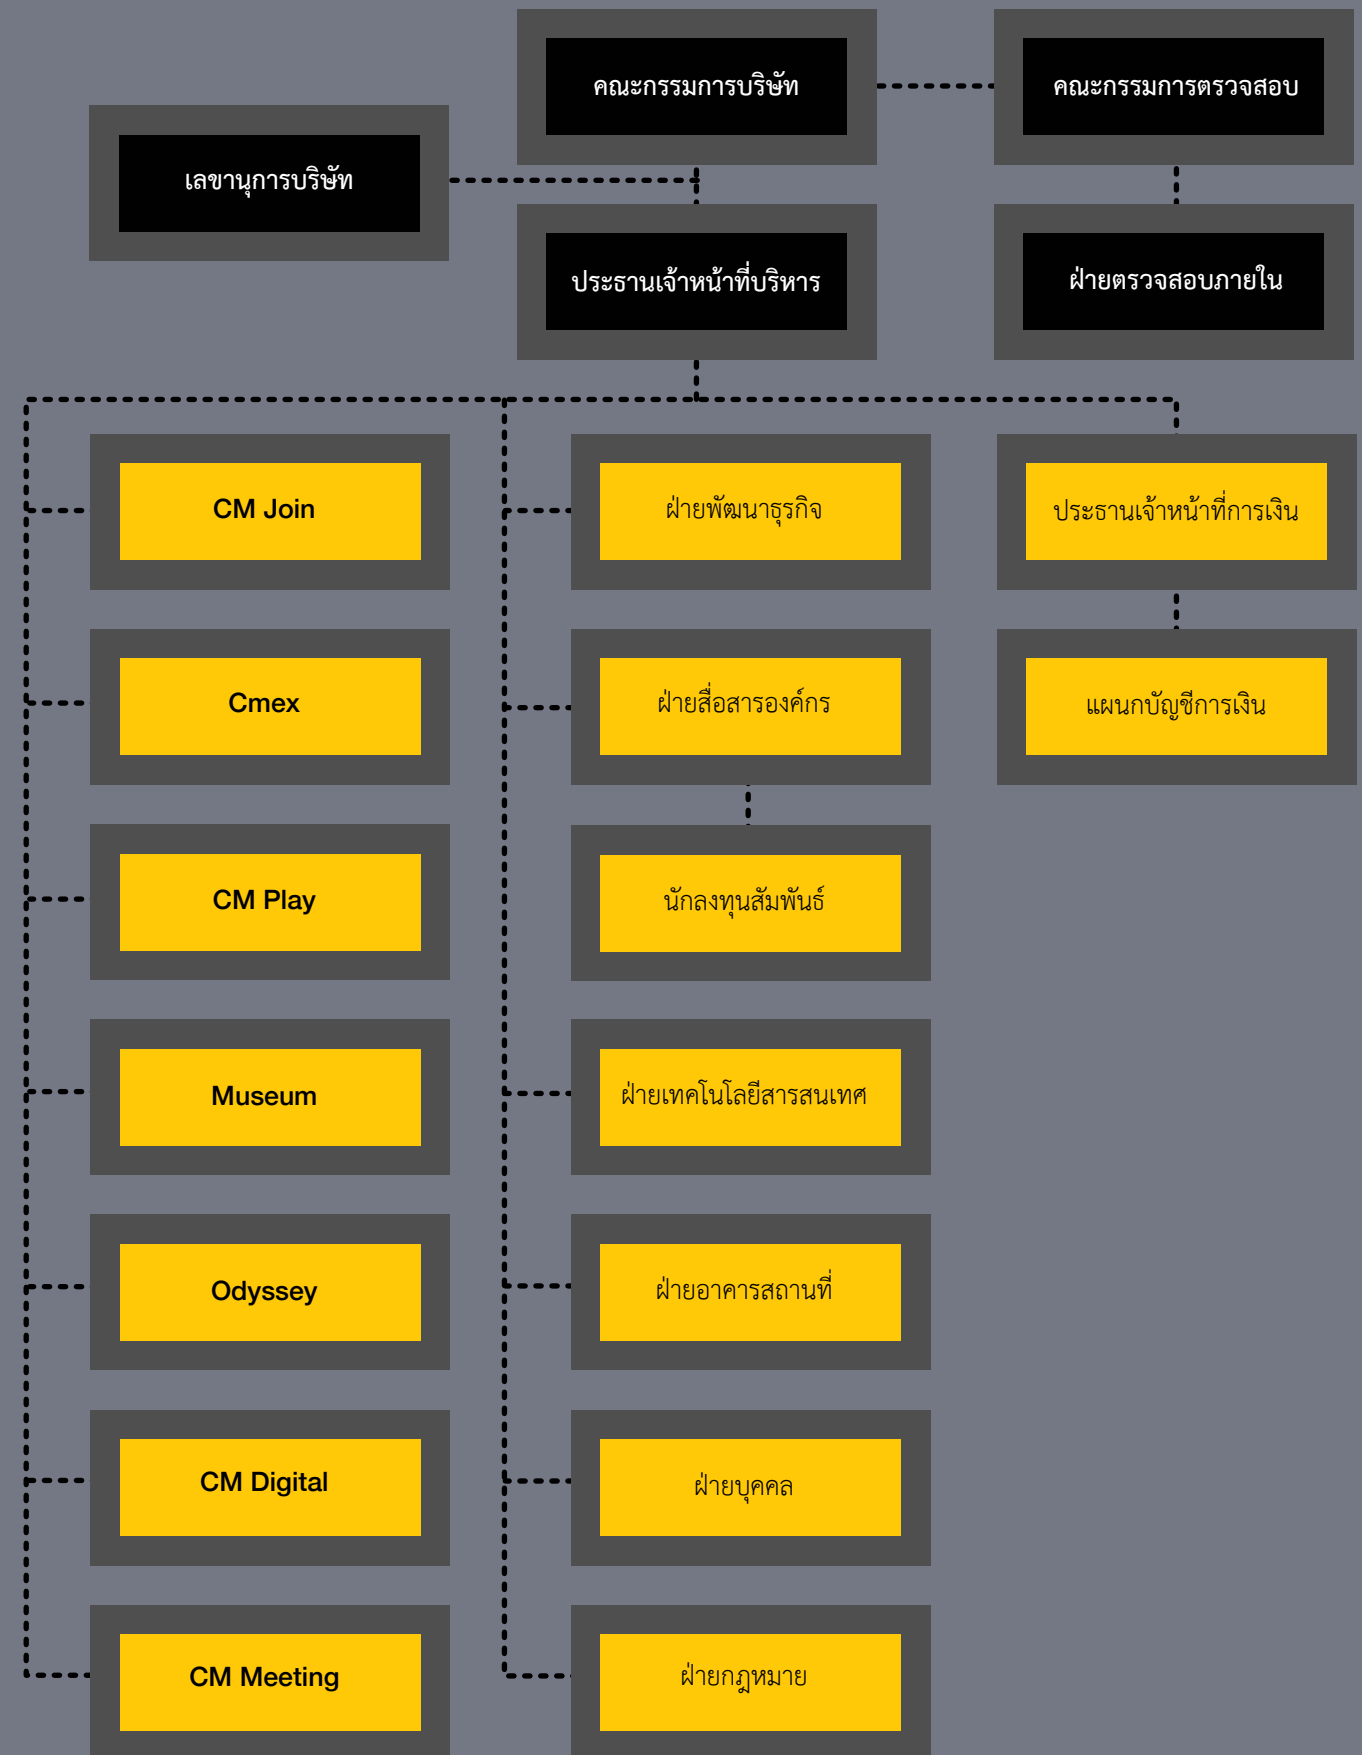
คณะกรรมการบริษัท

คณะกรรมการตรวจสอบ

เลขานุการบริษัท

ประธานเจ้าหน้าที่บริหาร

ฝ่ายตรวจสอบภายใน

CM Join

Cmex

CM Play

Museum

Odyssey

CM Digital

CM Meeting

ฝ่ายพัฒนาธุรกิจ

ฝ่ายสื่อสารองค์กร

นักลงทุนสัมพันธ์

ฝ่ายเทคโนโลยีสารสนเทศ

ฝ่ายอาคารสถานที่

ฝ่ายบุคคล

ฝ่ายกฎหมาย

ประธานเจ้าหน้าที่การเงิน

แผนกบัญชีการเงิน